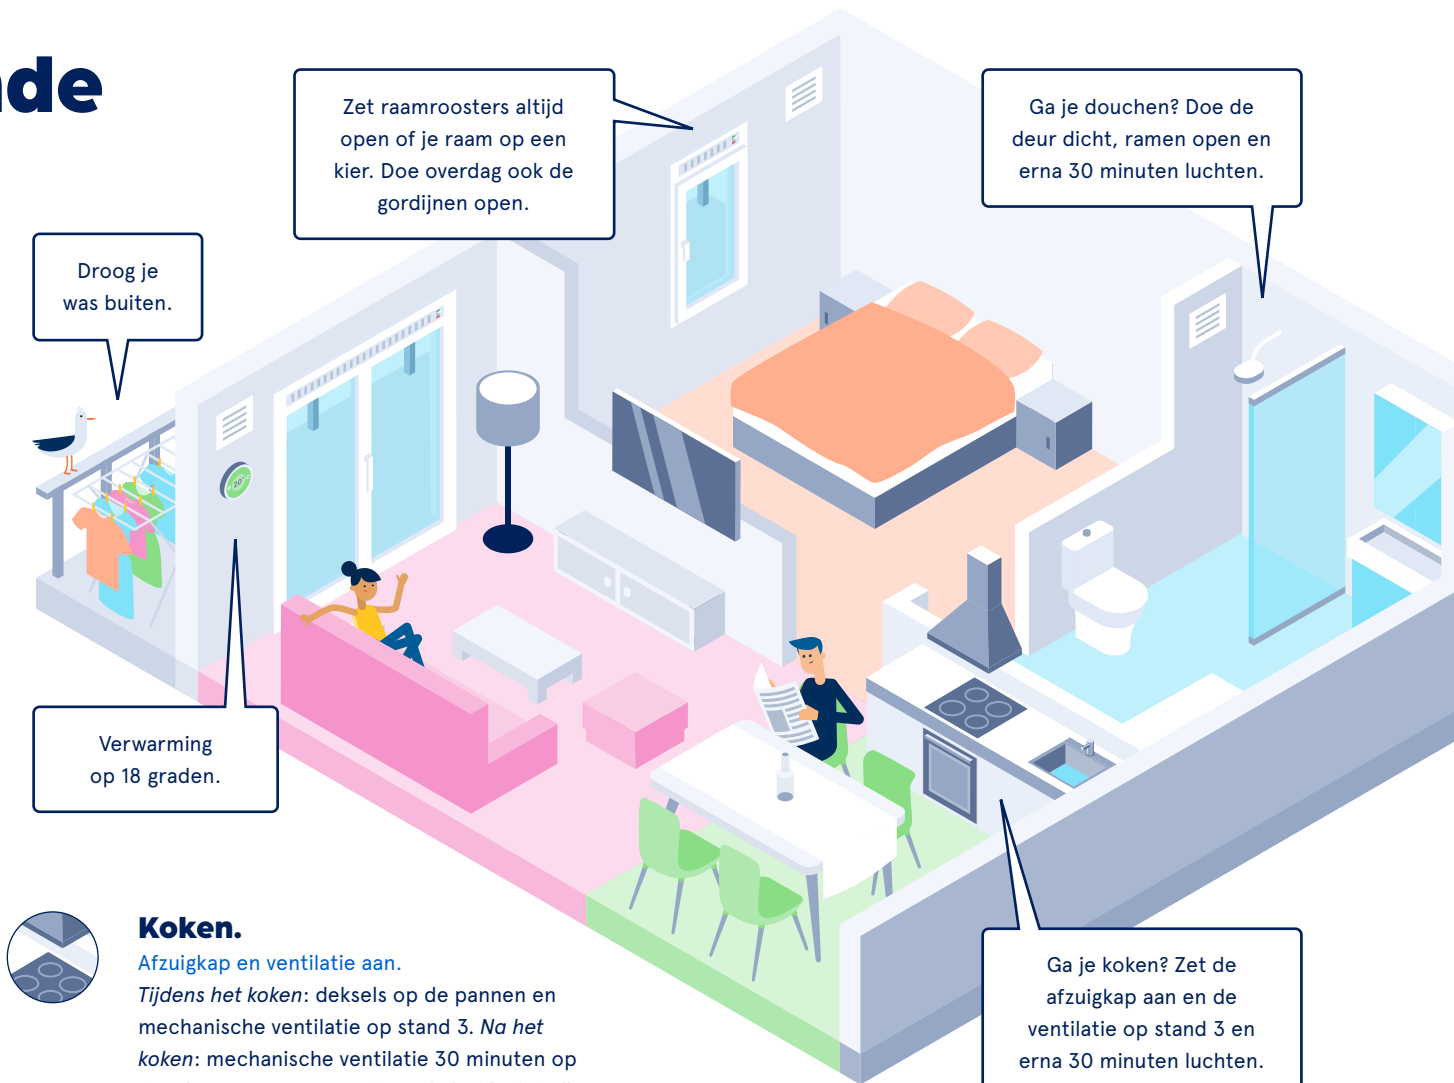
de

Zet raamroosters altijd open of je raam op een kier. Doe overdag ook de gordijnen open.

Ga je douchen? Doe de deur dicht, ramen open en erna 30 minuten luchten.

Droog je was buiten.

20°

Verwarming op 18 graden.

Koken.
Afzuigkap en ventilatie aan.
*Tijdens het koken*: deksels op de pannen en mechanische ventilatie op stand 3. *Na het koken*: mechanische ventilatie 30 minuten op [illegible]

Ga je koken? Zet de afzuigkap aan en de ventilatie op stand 3 en erna 30 minuten luchten.